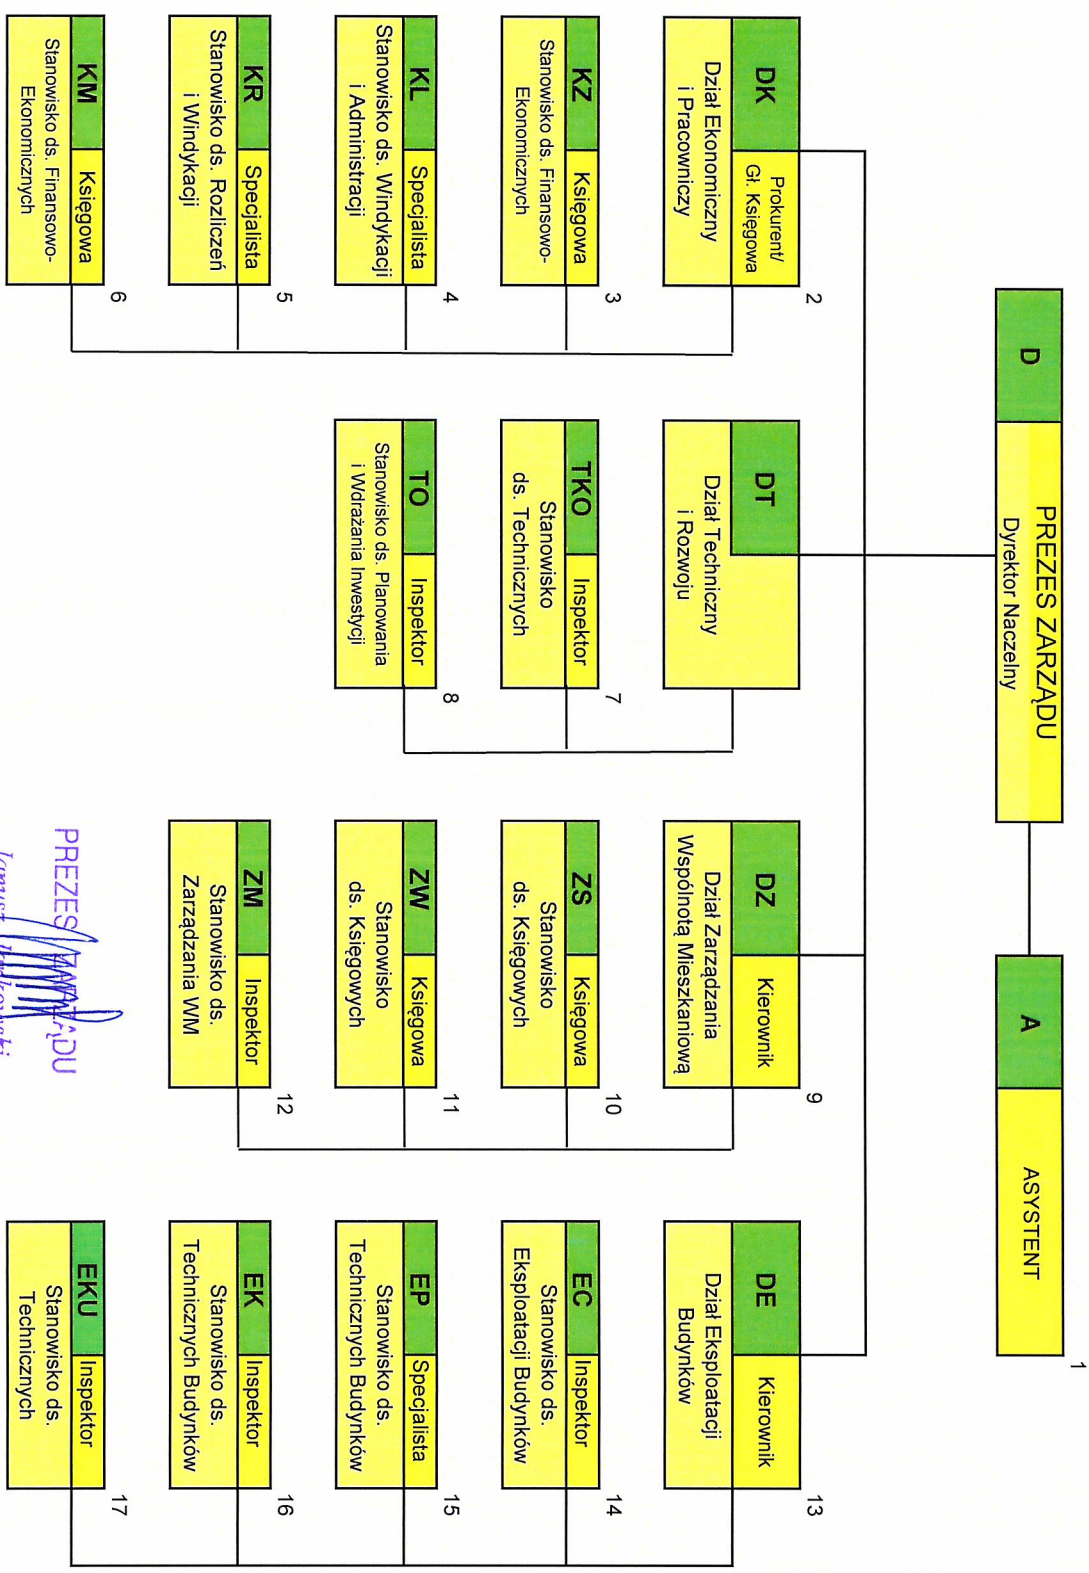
D
PREZES ZARZĄDU
Dyrektor Naczelny

A
ASYSTENT
1

DK
Prokurent/ Gł. Księgowa
Dział Ekonomiczny i Pracowniczy
2

KZ
Księgowa
Stanowisko ds. Finansowo-Ekonomicznych
3

KL
Specjalista
Stanowisko ds. Windykacji i Administracji
4

KR
Specjalista
Stanowisko ds. Rozliczeń i Windykacji
5

KM
Księgowa
Stanowisko ds. Finansowo-Ekonomicznych
6

DT
Dział Techniczny i Rozwoju

TKO
Inspektor
Stanowisko ds. Technicznych
7

TO
Inspektor
Stanowisko ds. Planowania i Wdrażania Inwestycji
8

DZ
Kierownik
Dział Zarządzania Wspólnotą Mieszkaniową
9

ZS
Księgowa
Stanowisko ds. Księgowych
10

ZW
Księgowa
Stanowisko ds. Księgowych
11

ZM
Inspektor
Stanowisko ds. Zarządzania WM
12

DE
Kierownik
Dział Eksploatacji Budynków
13

EC
Inspektor
Stanowisko ds. Eksploatacji Budynków
14

EP
Specjalista
Stanowisko ds. Technicznych Budynków
15

EK
Inspektor
Stanowisko ds. Technicznych Budynków
16

EKU
Inspektor
Stanowisko ds. Technicznych
17

PREZES ZARZĄDU
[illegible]